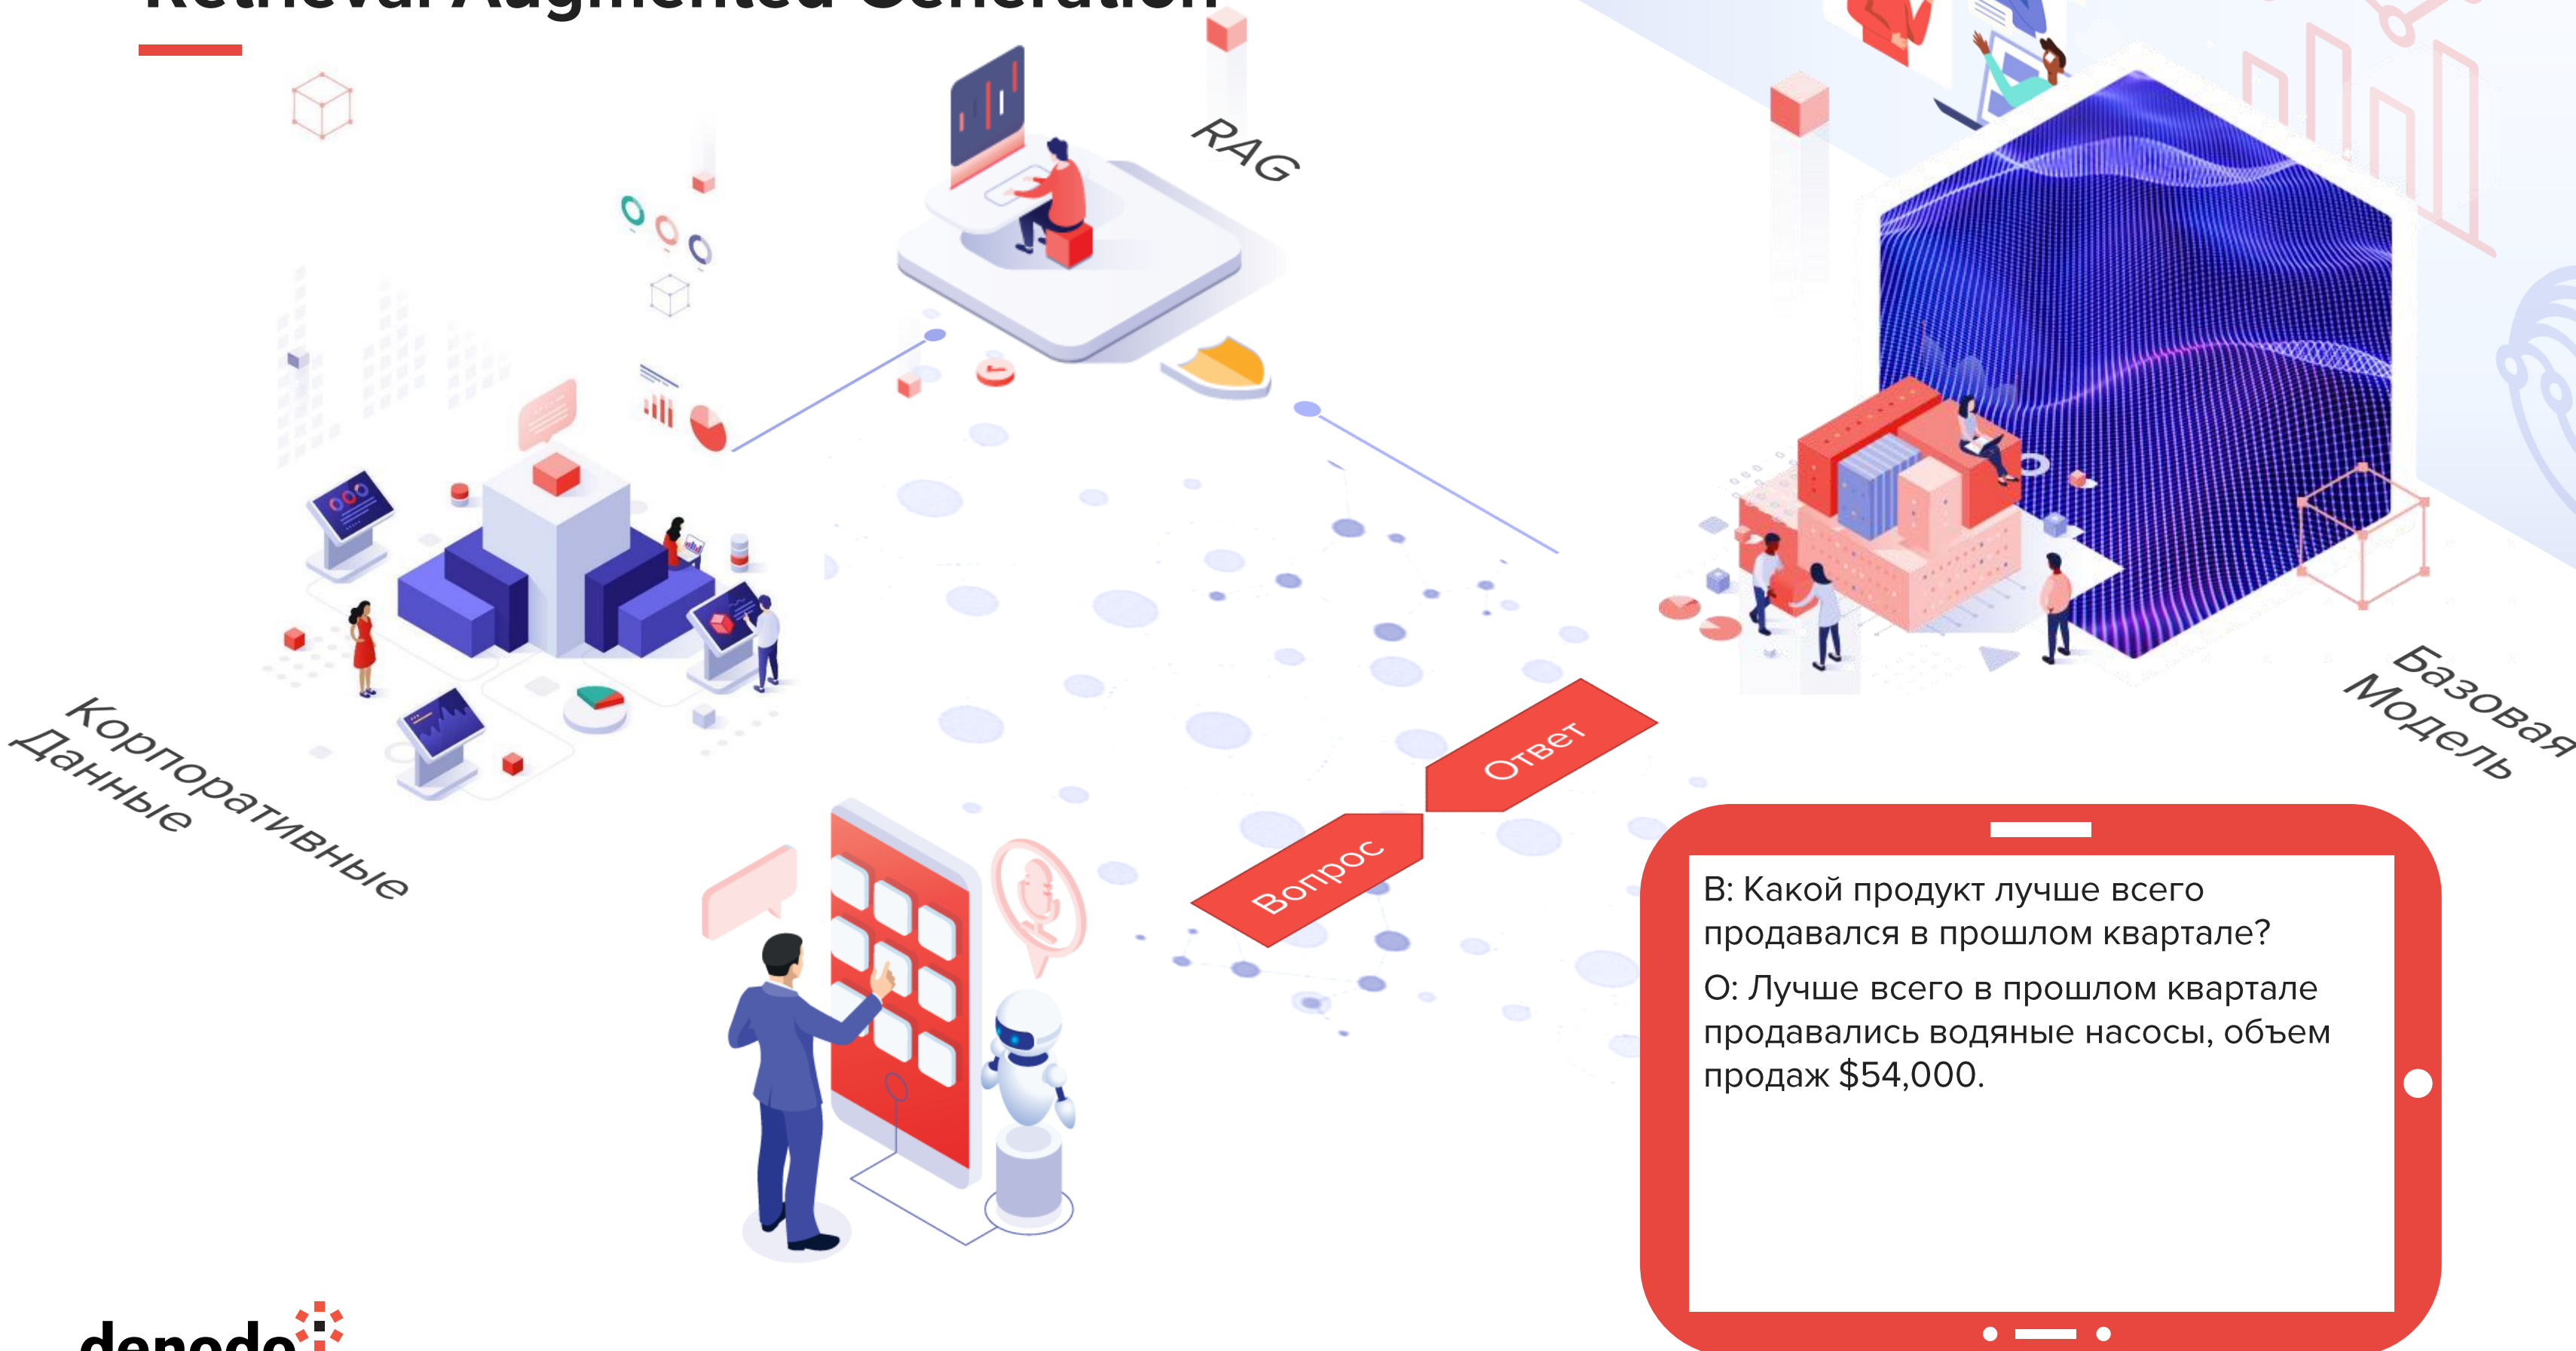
Retrieval Augmented Generation

RAG

Корпоративные Данные

Базовая Модель

Ответ

Вопрос

В: Какой продукт лучше всего продавался в прошлом квартале?

О: Лучше всего в прошлом квартале продавались водяные насосы, объем продаж $54,000.

denodo